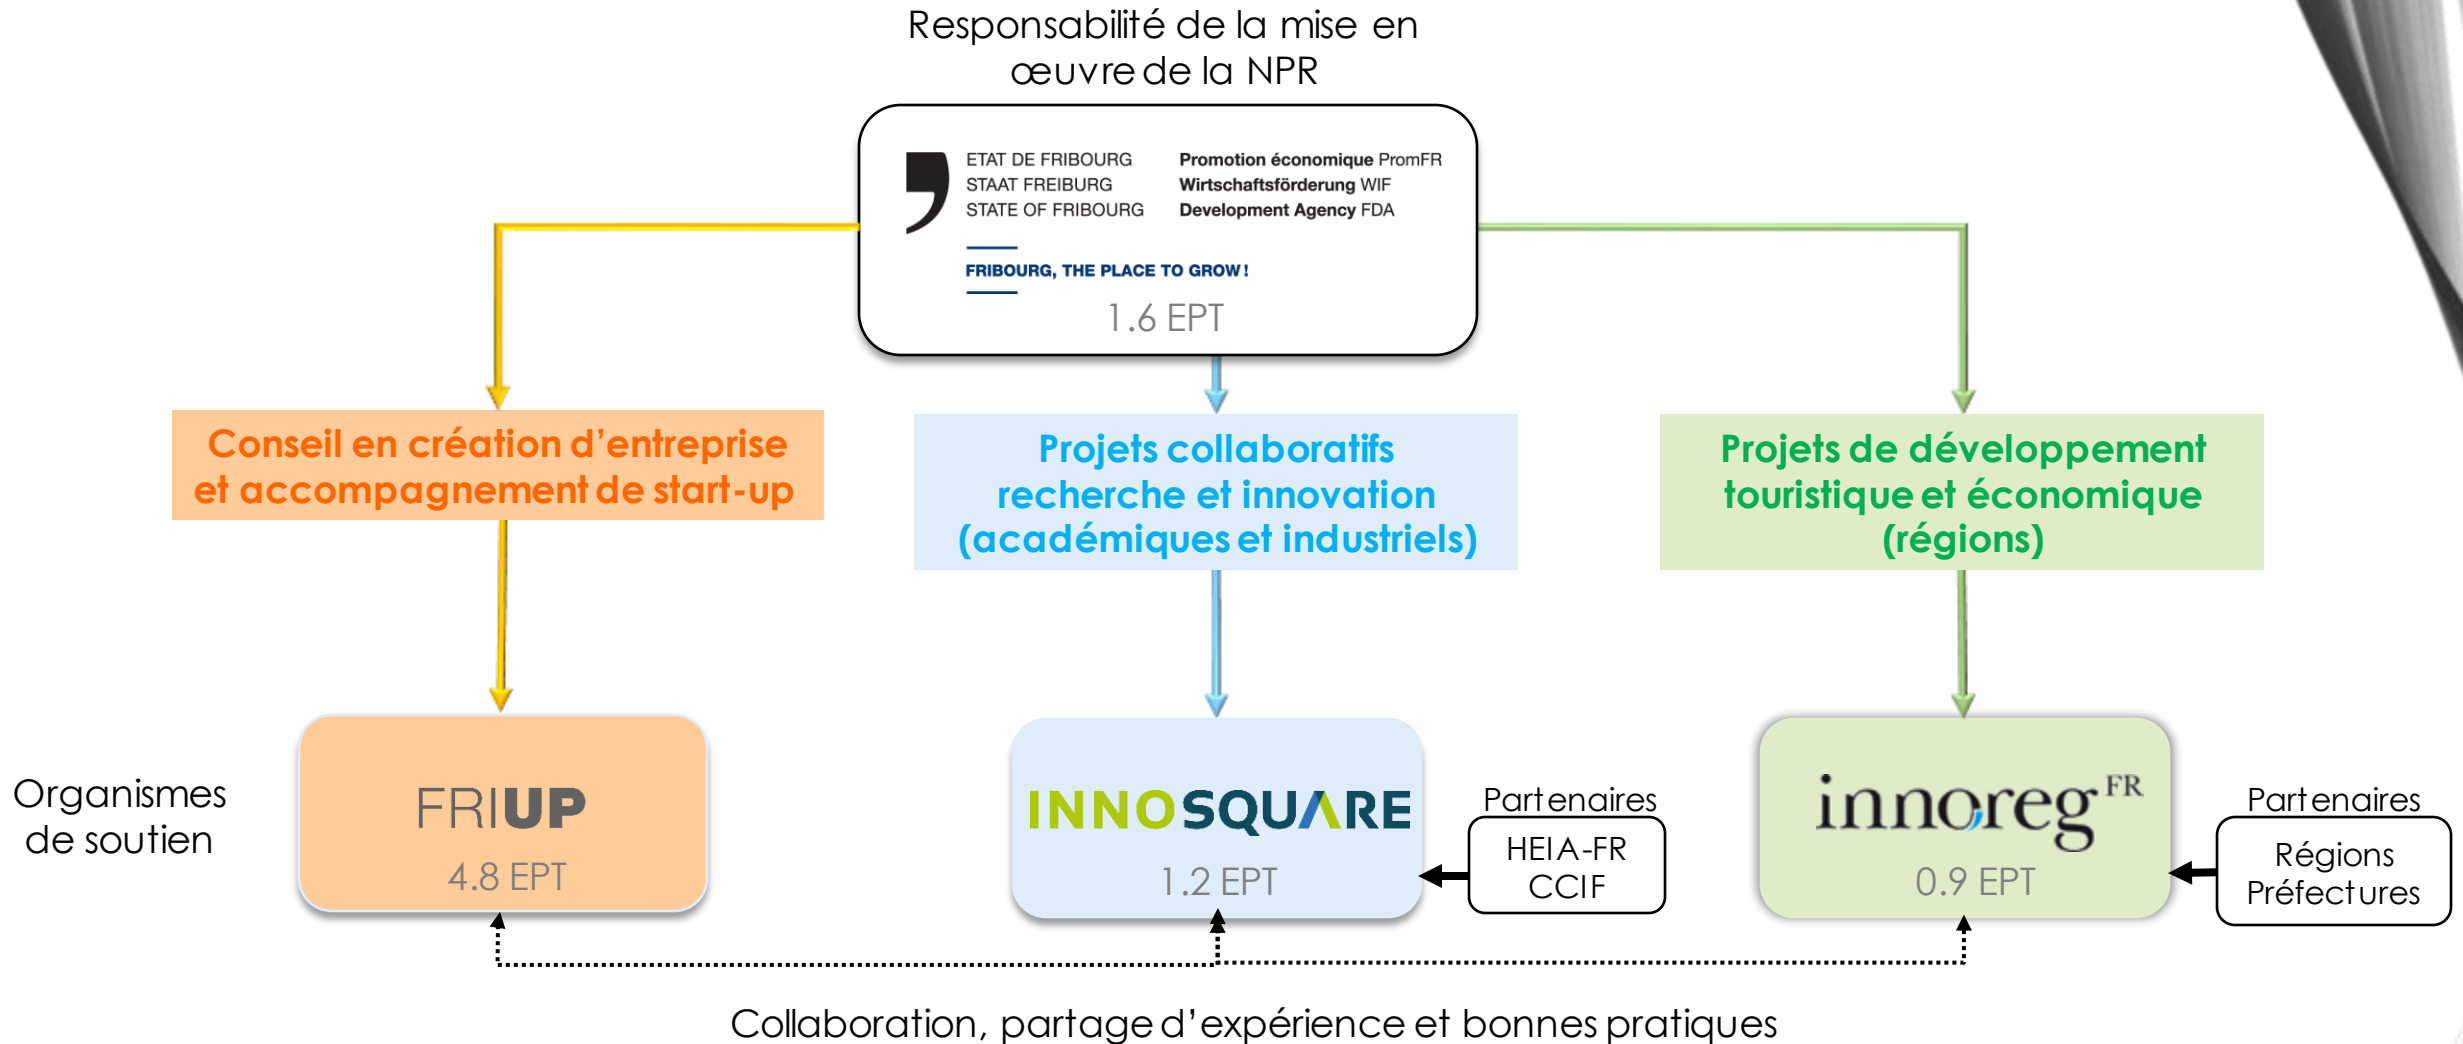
Responsabilité de la mise en œuvre de la NPR

ETAT DE FRIBOURG
STAAT FREIBURG
STATE OF FRIBOURG

Promotion économique PromFR
Wirtschaftsförderung WIF
Development Agency FDA

FRIBOURG, THE PLACE TO GROW!

1.6 EPT

Conseil en création d'entreprise et accompagnement de start-up

Projets collaboratifs recherche et innovation (académiques et industriels)

Projets de développement touristique et économique (régions)

Organismes de soutien

FRIUP
4.8 EPT

INNOSQUARE
1.2 EPT

Partenaires
HEIA-FR
CCIF

innoreg FR
0.9 EPT

Partenaires
Régions
Préfectures

Collaboration, partage d'expérience et bonnes pratiques